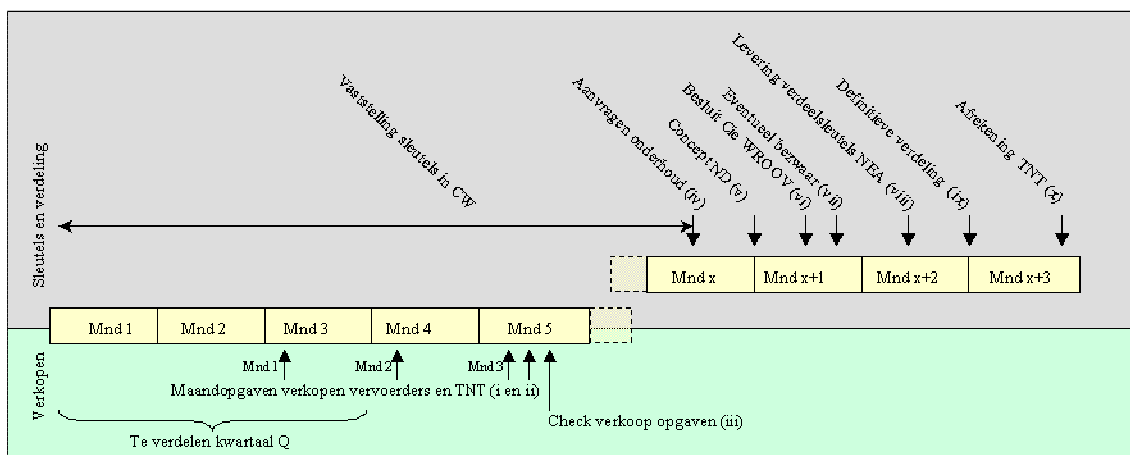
Sleutels en verdeling

Vaststelling sleutels in CW

Aanvragen onderhoud (iv)

Concept ND (v)

Besluit Cie WROOV (vi)

Eventueel bezwaar (vii)

Levering verdeelsleutels NEA (viii)

Definitieve verdeling (ix)

Afreken ing TNT (x)

Mnd x

Mnd x+1

Mnd x+2

Mnd x+3

Mnd 1

Mnd 2

Mnd 3

Mnd 4

Mnd 5

Verkopen

Mnd 1

Mnd 2

Mnd 3

Maandopgaven verkopen vervoerders en TNT (i en ii)

Check verkoop opgaven (iii)

Te verdelen kwartaal Q